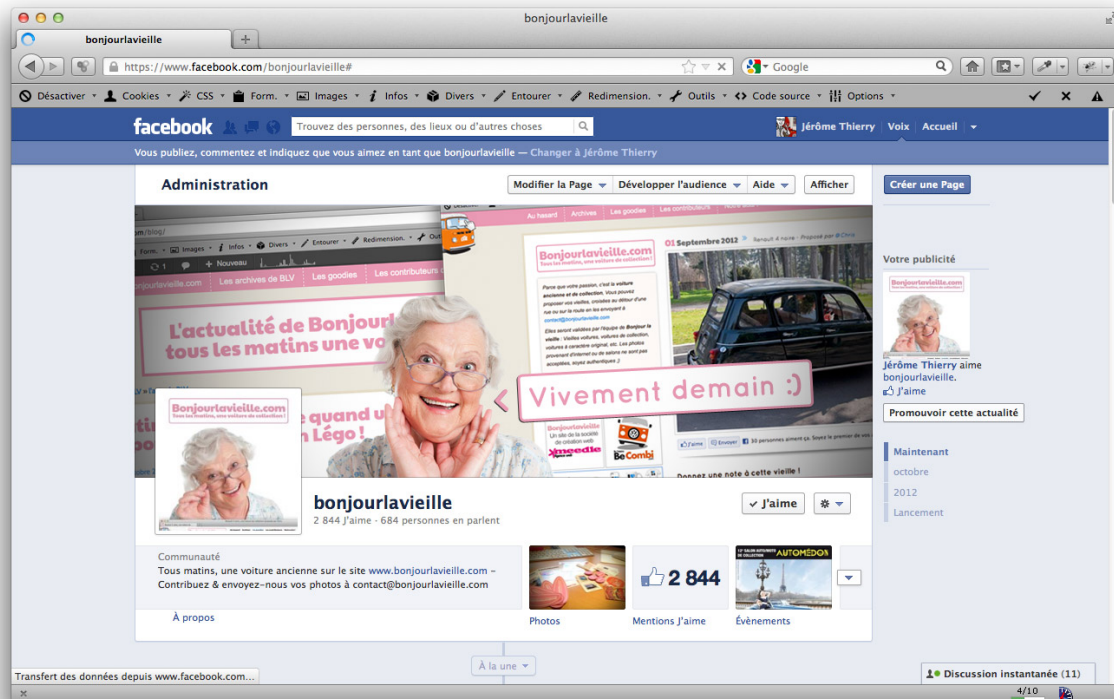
bonjourlavieille

bonjourlavieille +

https://www.facebook.com/bonjourlavieille#

Google

Désactiver ▾ Cookies ▾ CSS ▾ Form. ▾ Images ▾ Infos ▾ Divers ▾ Entourer ▾ Redimension. ▾ Outils ▾ Code source ▾ Options ▾

facebook

Trouvez des personnes, des lieux ou d'autres choses

Jérôme Thierry Voix Accueil

Vous publiez, commentez et indiquez que vous aimez en tant que bonjourlavieille — Changer à Jérôme Thierry

Administration

Modifier la Page ▾ Développer l'audience ▾ Aide ▾ Afficher

Créer une Page

Au hasard Archives Les goodies Les contributeurs

Bonjourlavieille.com

01 Septembre 2012

Form. ▾ Images ▾ Infos ▾ Divers ▾ Entourer ▾ Redimension. ▾

Nouveau

bonjourlavieille.com Les archives de BLV Les goodies Les contributeurs

L'actualité de Bonjourl tous les matins une vo

Vivement demain :)

Lego !

Xmeedle

Be Combi

Donnez une note à cette vieille !

Votre publicité

Bonjourlavieille.com

Jérôme Thierry aime bonjourlavieille.

J'aime

Promouvoir cette actualité

Bonjourlavieille.com

bonjourlavieille

2 844 J'aime · 684 personnes en parlent

J'aime

Maintenant

octobre

2012

Lancement

Communauté

Tous matins, une voiture ancienne sur le site www.bonjourlavieille.com – Contribuez & envoyez-nous vos photos à contact@bonjourlavieille.com

À propos

Photos

2 844

Mentions J'aime

AUTOMEDON

Évènements

À la une ▾

Transfert des données depuis www.facebook.com...

Discussion instantanée (11)

4/10